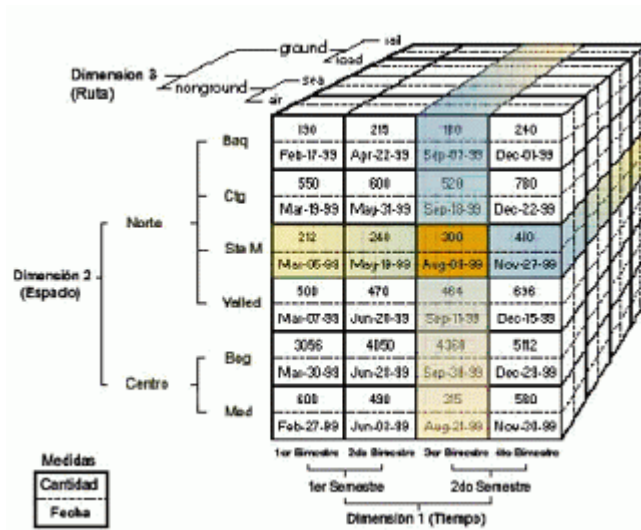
ground
rail
road
Dimension 3 (Ruta)
nonground
sea
air

Dimensión 2 (Espacio)
Norte
Baq
Ctg
Sta M
Valled
Centro
Bog
Med

| | 1er Bimestre | 2do Bimestre | 3er Bimestre | 4to Bimestre |
|---|---|---|---|---|
| Baq | 130 / Feb-17-99 | 215 / Apr-22-99 | 180 / Sep-07-99 | 240 / Dec-01-99 |
| Ctg | 550 / Mar-19-99 | 600 / May-31-99 | 520 / Sep-18-99 | 780 / Dec-22-99 |
| Sta M | 212 / Mar-05-99 | 240 / May-19-99 | 300 / Aug-01-99 | 410 / Nov-27-99 |
| Valled | 500 / Mar-07-99 | 470 / Jun-21-99 | 464 / Sep-11-99 | 636 / Dec-15-99 |
| Bog | 3056 / Mar-30-99 | 4850 / Jun-21-99 | 4368 / Sep-30-99 | 5112 / Dec-21-99 |
| Med | 600 / Feb-27-99 | 490 / Jun-03-99 | 315 / Aug-21-99 | 580 / Nov-30-99 |

1er Semestre
2do Semestre
Dimension 1 (Tiempo)

Medidas
Cantidad
Fecha